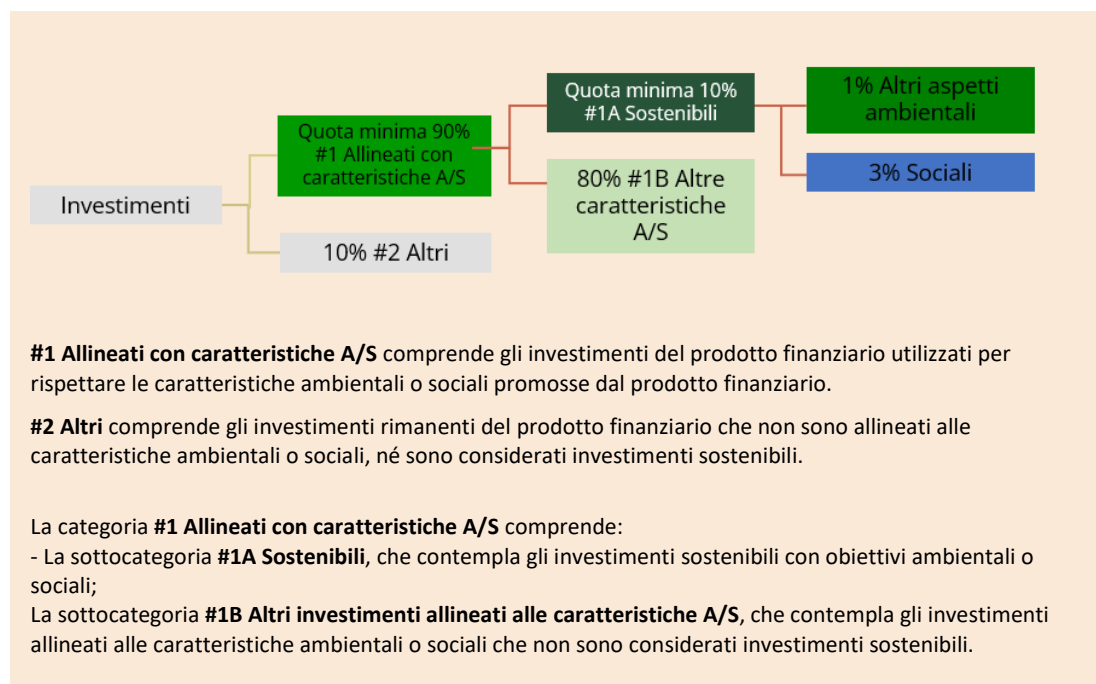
Investimenti

Quota minima 90% #1 Allineati con caratteristiche A/S

10% #2 Altri

Quota minima 10% #1A Sostenibili

80% #1B Altre caratteristiche A/S

1% Altri aspetti ambientali

3% Sociali

**#1 Allineati con caratteristiche A/S** comprende gli investimenti del prodotto finanziario utilizzati per rispettare le caratteristiche ambientali o sociali promosse dal prodotto finanziario.

**#2 Altri** comprende gli investimenti rimanenti del prodotto finanziario che non sono allineati alle caratteristiche ambientali o sociali, né sono considerati investimenti sostenibili.

La categoria **#1 Allineati con caratteristiche A/S** comprende:
- La sottocategoria **#1A Sostenibili**, che contempla gli investimenti sostenibili con obiettivi ambientali o sociali;
La sottocategoria **#1B Altri investimenti allineati alle caratteristiche A/S**, che contempla gli investimenti allineati alle caratteristiche ambientali o sociali che non sono considerati investimenti sostenibili.